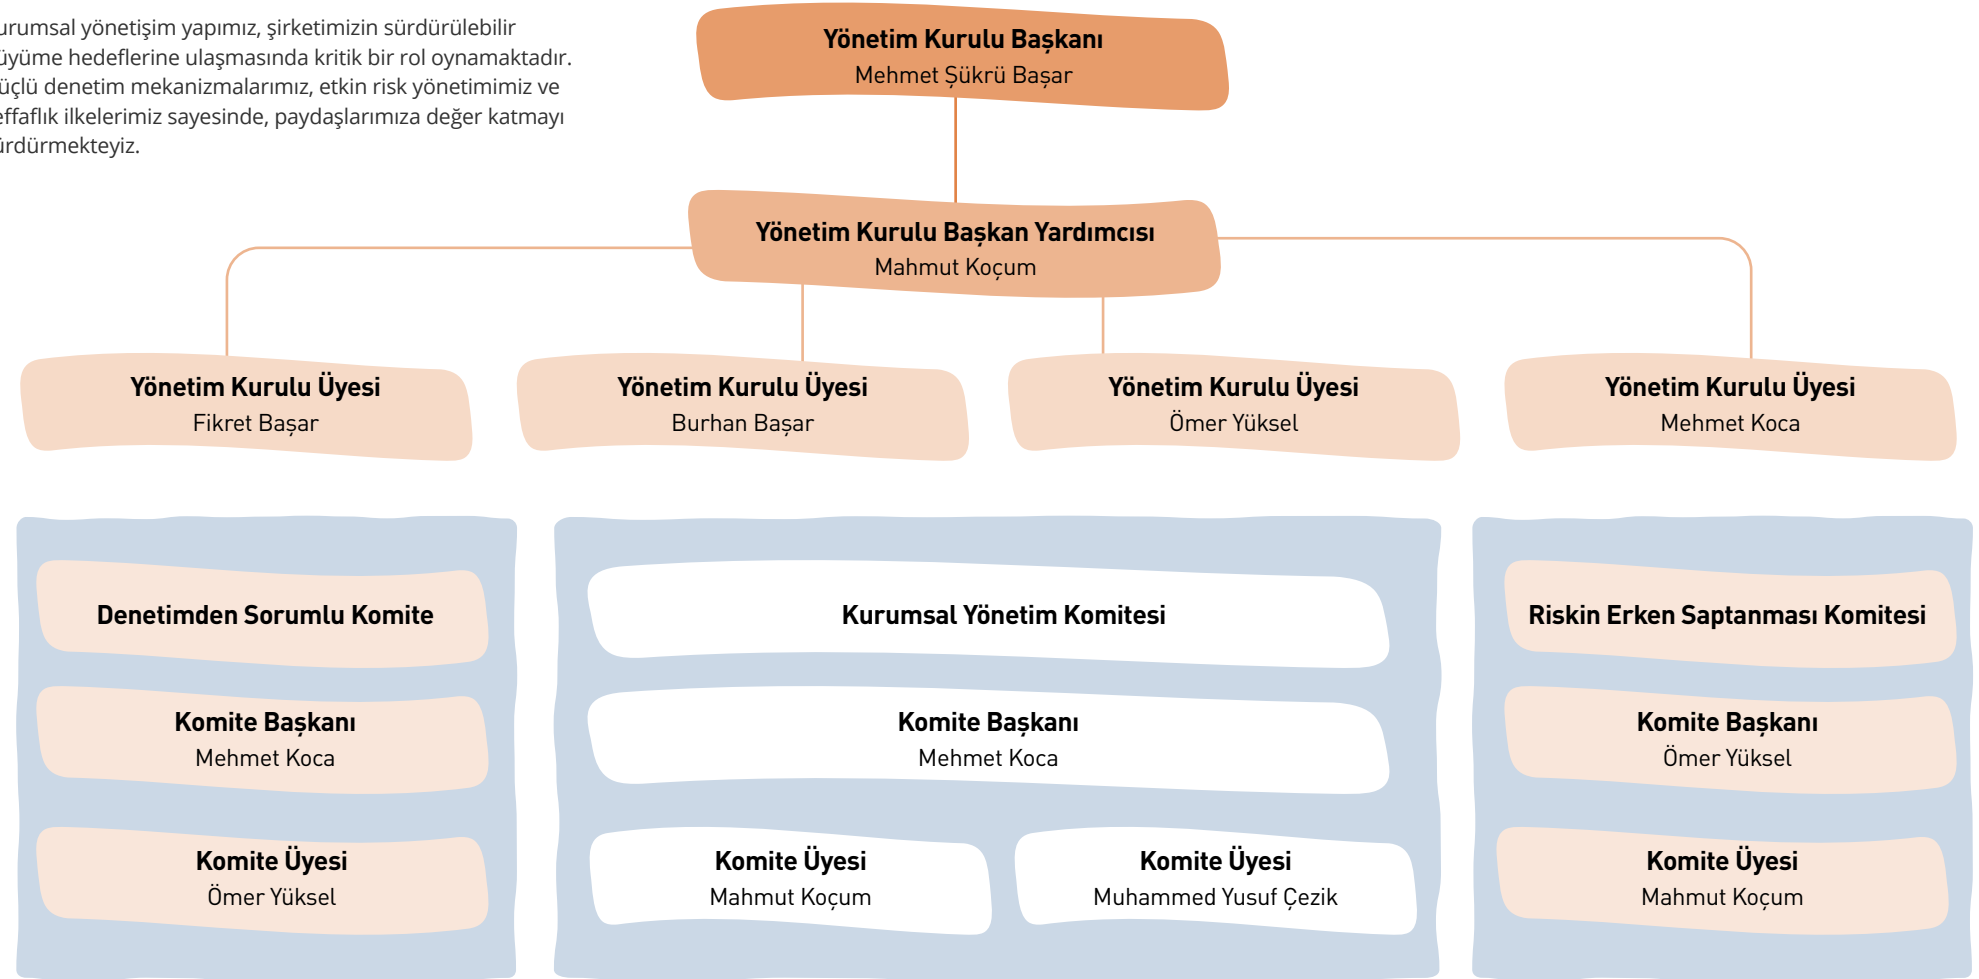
urumsal yönetişim yapımız, şirketimizin sürdürülebilir üyüme hedeflerine ulaşmasında kritik bir rol oynamaktadır. üçlü denetim mekanizmalarımız, etkin risk yönetimimiz ve effaflık ilkelerimiz sayesinde, paydaşlarımıza değer katmayı ürdürmekteyiz.

Yönetim Kurulu Başkanı
Mehmet Şükrü Başar

Yönetim Kurulu Başkan Yardımcısı
Mahmut Koçum

Yönetim Kurulu Üyesi
Fikret Başar

Yönetim Kurulu Üyesi
Burhan Başar

Yönetim Kurulu Üyesi
Ömer Yüksel

Yönetim Kurulu Üyesi
Mehmet Koca

Denetimden Sorumlu Komite

Komite Başkanı
Mehmet Koca

Komite Üyesi
Ömer Yüksel

Kurumsal Yönetim Komitesi

Komite Başkanı
Mehmet Koca

Komite Üyesi
Mahmut Koçum

Komite Üyesi
Muhammed Yusuf Çezik

Riskin Erken Saptanması Komitesi

Komite Başkanı
Ömer Yüksel

Komite Üyesi
Mahmut Koçum